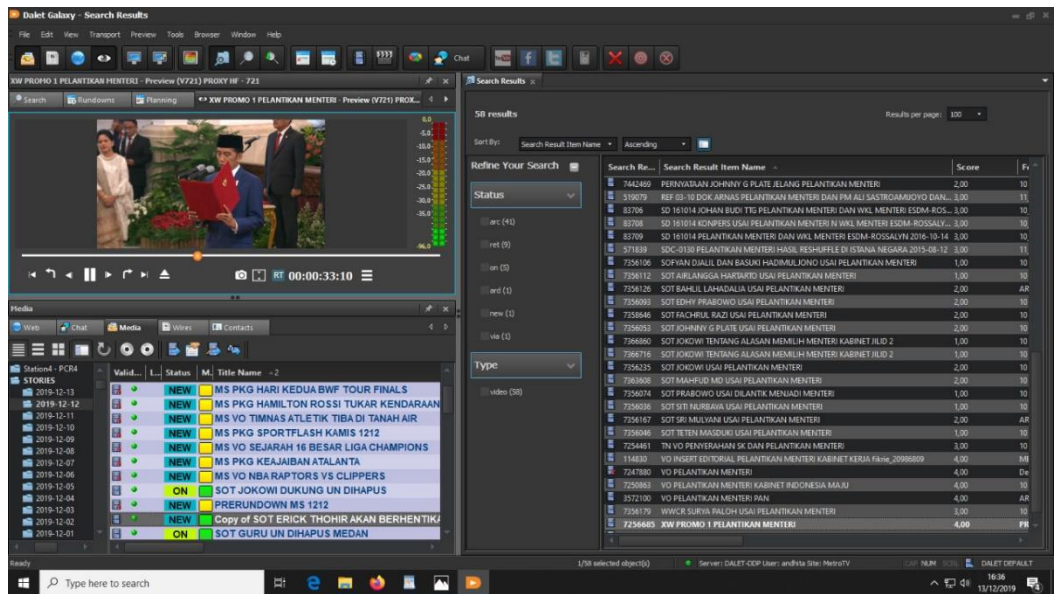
Dalet Galaxy - Search Results

File Edit View Transport Preview Tools Browser Window Help

Chat

XW PROMO 1 PELANTIKAN MENTERI - Preview (V721) PROXY HF - 721

Search Rundowns Planning XW PROMO 1 PELANTIKAN MENTERI - Preview (V721) PROX...

RT 00:00:33:10

Media

Web Chat Media Wires Contacts

Station4 - PCR4
STORIES
2019-12-13
2019-12-12
2019-12-11
2019-12-10
2019-12-09
2019-12-08
2019-12-07
2019-12-06
2019-12-05
2019-12-04
2019-12-03
2019-12-02
2019-12-01

| Valid... | L... | Status | M... | Title Name |
|---|---|---|---|---|
| | | NEW | | MS PKG HARI KEDUA BWF TOUR FINALS |
| | | NEW | | MS PKG HAMILTON ROSSI TUKAR KENDARAAN |
| | | NEW | | MS VO TIMNAS ATLETIK TIBA DI TANAH AIR |
| | | NEW | | MS PKG SPORTFLASH KAMIS 1212 |
| | | NEW | | MS VO SEJARAH 16 BESAR LIGA CHAMPIONS |
| | | NEW | | MS PKG KEAJAIBAN ATALANTA |
| | | NEW | | MS VO NBA RAPTORS VS CLIPPERS |
| | | ON | | SOT JOKOWI DUKUNG UN DIHAPUS |
| | | NEW | | PRERUNDOWN MS 1212 |
| | | NEW | | Copy of SOT ERICK THOHIR AKAN BERHENTIK |
| | | ON | | SOT GURU UN DIHAPUS MEDAN |

Search Results

58 results

Results per page: 100

Sort By: Search Result Item Name Ascending

Refine Your Search

Status
arc (41)
ret (9)
on (5)
ard (1)
new (1)
via (1)

Type
video (58)

| Search Re... | Search Result Item Name | Score | F |
|---|---|---|---|
| 7442469 | PERNYATAAN JOHNNY G PLATE JELANG PELANTIKAN MENTERI | 2,00 | 10 |
| 519079 | REF 03-10 DOK ARNAS PELANTIKAN MENTERI DAN PM ALI SASTROAMIJOYO DAN... | 3,00 | 11 |
| 83706 | SD 161014 JOHAN BUDI TTG PELANTIKAN MENTERI DAN WKL MENTERI ESDM-ROS... | 3,00 | 10 |
| 83708 | SD 161014 KONPERS USAI PELANTIKAN MENTERI N WKL MENTERI ESDM-ROSSALY... | 3,00 | 10 |
| 83709 | SDC 161014 PELANTIKAN MENTERI DAN WKL MENTERI ESDM-ROSSALYN 2016-10-14 | 3,00 | 10 |
| 571839 | SDC-0130 PELANTIKAN MENTERI HASIL RESHUFFLE DI ISTANA NEGARA 2015-08-12 | 3,00 | 11 |
| 7356106 | SOFYAN DJALIL DAN BASUKI HADIMULJONO USAI PELANTIKAN MENTERI | 1,00 | 10 |
| 7356112 | SOT AIRLANGGA HARTARTO USAI PELANTIKAN MENTERI | 1,00 | 10 |
| 7356126 | SOT BAHLIL LAHADALIA USAI PELANTIKAN MENTERI | 2,00 | AR |
| 7356093 | SOT EDHY PRABOWO USAI PELANTIKAN MENTERI | 2,00 | 10 |
| 7358646 | SOT FACHRUL RAZI USAI PELANTIKAN MENTERI | 2,00 | 10 |
| 7356053 | SOT JOHNNY G PLATE USAI PELANTIKAN MENTERI | 2,00 | 10 |
| 7366860 | SOT JOKOWI TENTANG ALASAN MEMILIH MENTERI KABINET JILID 2 | 1,00 | 10 |
| 7366716 | SOT JOKOWI TENTANG ALASAN MEMILIH MENTERI KABINET JILID 2 | 1,00 | 10 |
| 7356235 | SOT JOKOWI USAI PELANTIKAN MENTERI | 2,00 | 10 |
| 7363608 | SOT MAHFUD MD USAI PELANTIKAN MENTERI | 2,00 | 10 |
| 7356074 | SOT PRABOWO USAI DILANTIK MENJADI MENTERI | 1,00 | 10 |
| 7356036 | SOT SITI NURBAYA USAI PELANTIKAN MENTERI | 1,00 | 10 |
| 7356167 | SOT SRI MULYANI USAI PELANTIKAN MENTERI | 2,00 | AR |
| 7356046 | SOT TETEN MASDUKI USAI PELANTIKAN MENTERI | 1,00 | 10 |
| 7254461 | TN VO PENYERAHAN SK DAN PELANTIKAN MENTERI | 3,00 | 10 |
| 114830 | VO INSERT EDITORIAL PELANTIKAN MENTERI KABINET KERJA Fikrie_20986809 | 4,00 | MI |
| 7247880 | VO PELANTIKAN MENTERI | 4,00 | De |
| 7250863 | VO PELANTIKAN MENTERI KABINET INDONESIA MAJU | 4,00 | 10 |
| 3572100 | VO PELANTIKAN MENTERI PAN | 4,00 | AR |
| 7356179 | WWCR SURYA PALOH USAI PELANTIKAN MENTERI | 3,00 | 10 |
| 7256685 | XW PROMO 1 PELANTIKAN MENTERI | 4,00 | FR |

Ready
1/58 selected object(s) Server: DALET-ODP User: andhita Site: MetroTV CAP NUM SCRL DALET DEFAULT

Type here to search
16:36
13/12/2019